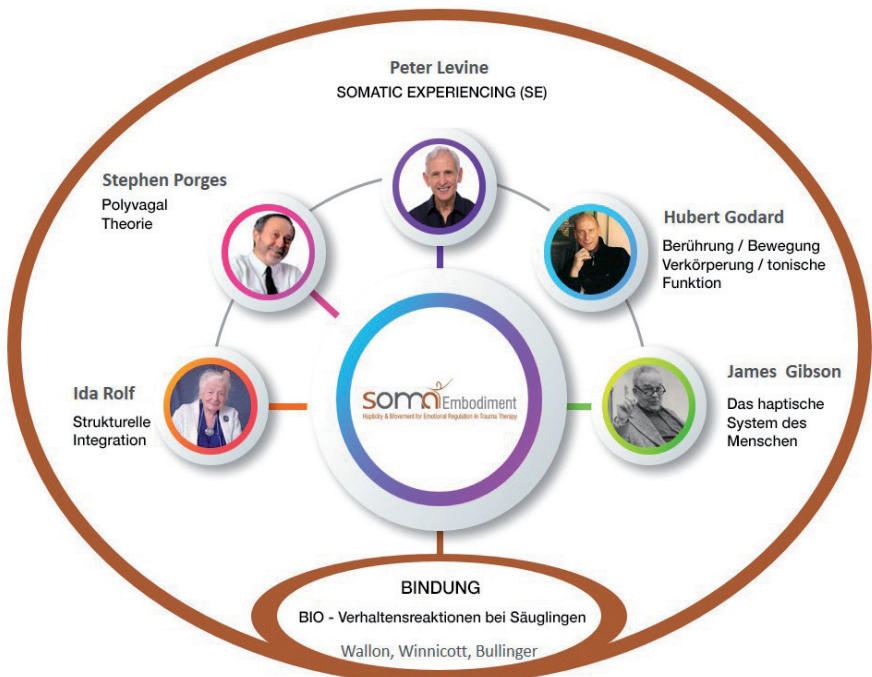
Peter Levine
SOMATIC EXPERIENCING (SE)

Stephen Porges
Polyvagal Theorie

Hubert Godard
Berührung / Bewegung
Verkörperung / tonische Funktion

Ida Rolf
Strukturelle Integration

soma Embodiment
Hapticity & Movement for Emotional Regulation in Trauma Therapy

James Gibson
Das haptische System des Menschen

BINDUNG
BIO - Verhaltensreaktionen bei Säuglingen
Wallon, Winnicott, Bullinger